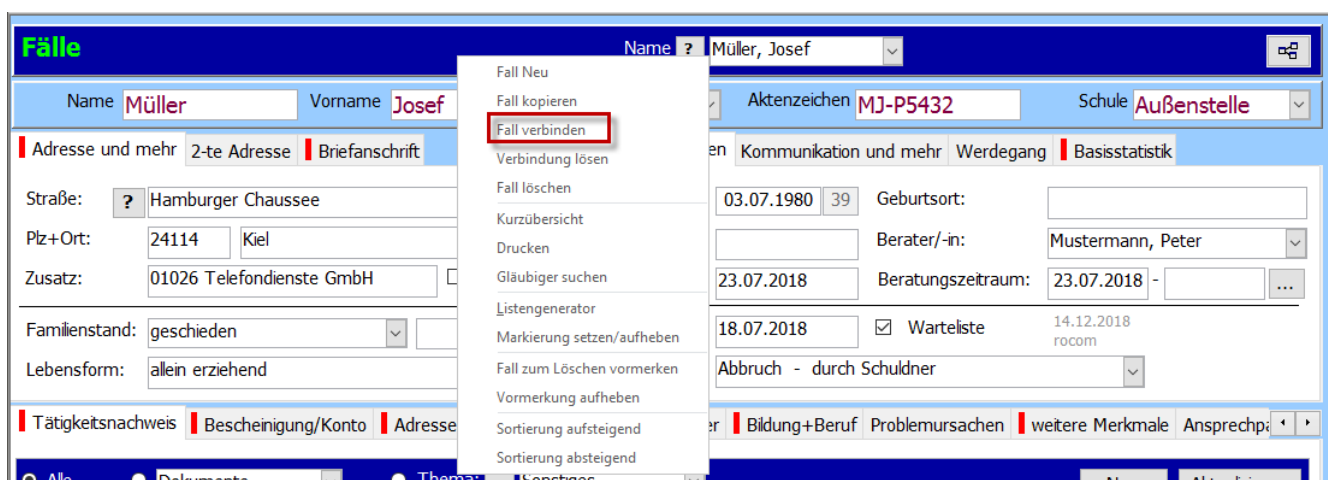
Fälle

Name ? Müller, Josef

Name Müller Vorname Josef Aktenzeichen MJ-P5432 Schule Außenstelle

Adresse und mehr | 2-te Adresse | Briefanschrift | en | Kommunikation und mehr | Werdegang | Basisstatistik

Straße: ? Hamburger Chaussee
Plz+Ort: 24114 Kiel
Zusatz: 01026 Telefondienste GmbH
Familienstand: geschieden
Lebensform: allein erziehend

03.07.1980 39 Geburtsort:
Berater/-in: Mustermann, Peter
23.07.2018 Beratungszeitraum: 23.07.2018 - ...
18.07.2018 Warteliste 14.12.2018 rocom
Abbruch - durch Schuldner

Fall Neu
Fall kopieren
Fall verbinden
Verbindung lösen
Fall löschen
Kurzübersicht
Drucken
Gläubiger suchen
Listengenerator
Markierung setzen/aufheben
Fall zum Löschen vormerken
Vormerkung aufheben
Sortierung aufsteigend
Sortierung absteigend

Tätigkeitsnachweis | Bescheinigung/Konto | Adresse | er | Bildung+Beruf | Problemursachen | weitere Merkmale | Ansprechpa

Alle Dokumente Thema: Sonstiges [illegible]